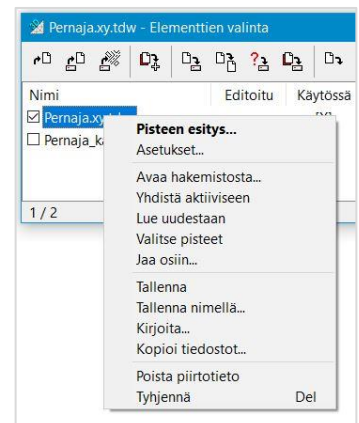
Pernaja.xy.tdw - Elementtien valinta

Nimi | Editoitu | Käytössä

☑ Pernaja.xy.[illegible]

☐ Pernaja_k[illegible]

1 / 2

Pisteen esitys...
Asetukset...
Avaa hakemistosta...
Yhdistä aktiiviseen
Lue uudestaan
Valitse pisteet
Jaa osiin...
Tallenna
Tallenna nimellä...
Kirjoita...
Kopioi tiedostot...
Poista piirtotieto
Tyhjennä Del